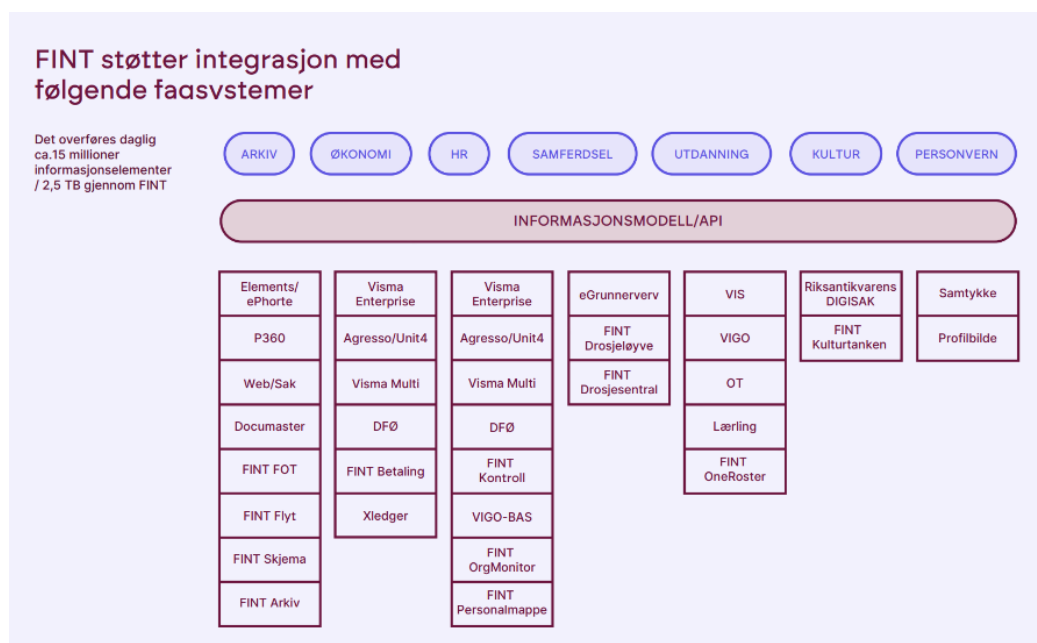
FINT støtter integrasjon med følgende faasvstemer

Det overføres daglig ca.15 millioner informasjonselementer / 2,5 TB gjennom FINT

ARKIV
ØKONOMI
HR
SAMFERDSEL
UTDANNING
KULTUR
PERSONVERN

INFORMASJONSMODELL/API

Elements/ ePhorte
P360
Web/Sak
Documaster
FINT FOT
FINT Flyt
FINT Skjema
FINT Arkiv

Visma Enterprise
Agresso/Unit4
Visma Multi
DFØ
FINT Betaling
Xledger

Visma Enterprise
Agresso/Unit4
Visma Multi
DFØ
FINT Kontroll
VIGO-BAS
FINT OrgMonitor
FINT Personalmappe

eGrunnerverv
FINT Drosjeløyve
FINT Drosjesentral

VIS
VIGO
OT
Lærling
FINT OneRoster

Riksantikvarens DIGISAK
FINT Kulturtanken

Samtykke
Profilbilde